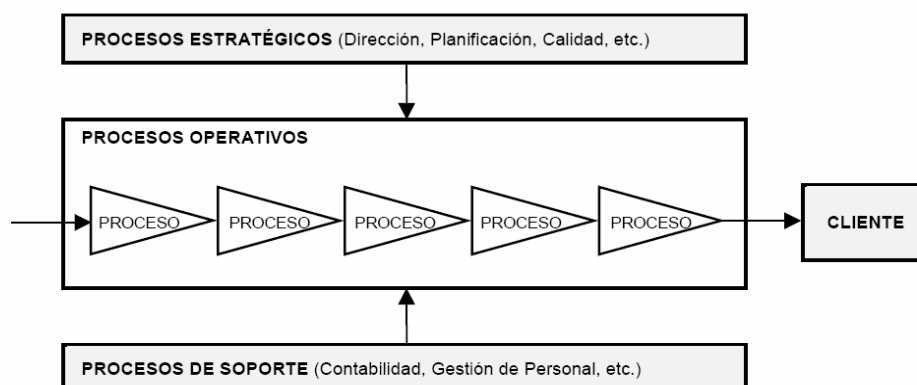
PROCESOS ESTRATÉGICOS (Dirección, Planificación, Calidad, etc.)

PROCESOS OPERATIVOS

PROCESO

PROCESO

PROCESO

PROCESO

PROCESO

CLIENTE

PROCESOS DE SOPORTE (Contabilidad, Gestión de Personal, etc.)